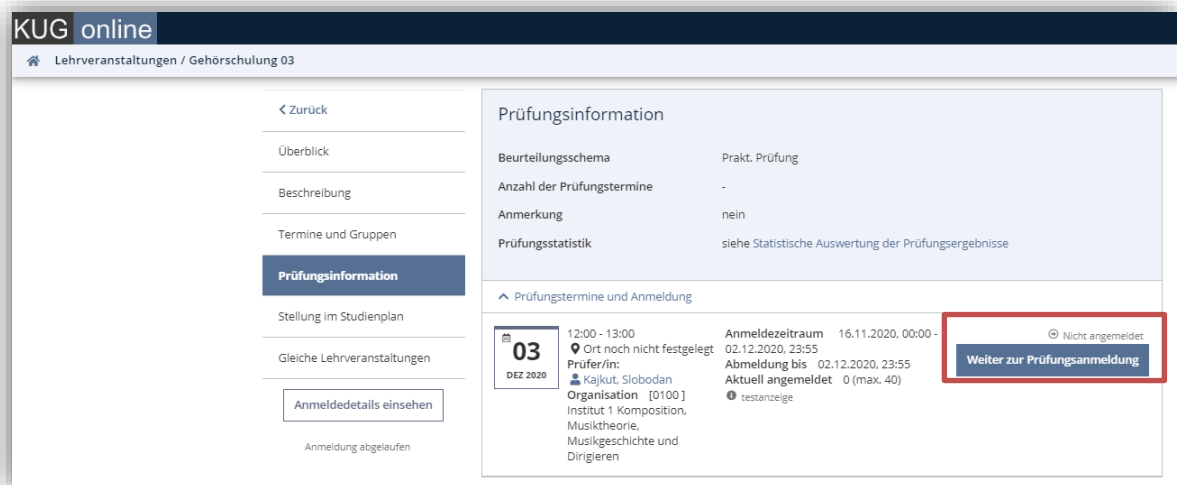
KUG online

Lehrveranstaltungen / Gehörschulung 03

< Zurück

Überblick

Beschreibung

Termine und Gruppen

Prüfungsinformation

Stellung im Studienplan

Gleiche Lehrveranstaltungen

Anmeldedetails einsehen

Anmeldung abgelaufen

Prüfungsinformation

| Beurteilungsschema | Prakt. Prüfung |
|---|---|
| Anzahl der Prüfungstermine | - |
| Anmerkung | nein |
| Prüfungsstatistik | siehe Statistische Auswertung der Prüfungsergebnisse |

Prüfungstermine und Anmeldung

03
DEZ 2020

12:00 - 13:00
Ort noch nicht festgelegt
Prüfer/in:
Kajkut, Slobodan
Organisation [0100] Institut 1 Komposition, Musiktheorie, Musikgeschichte und Dirigieren

Anmeldezeitraum 16.11.2020, 00:00 - 02.12.2020, 23:55
Abmeldung bis 02.12.2020, 23:55
Aktuell angemeldet 0 (max. 40)
testanzeige

Nicht angemeldet
Weiter zur Prüfungsanmeldung